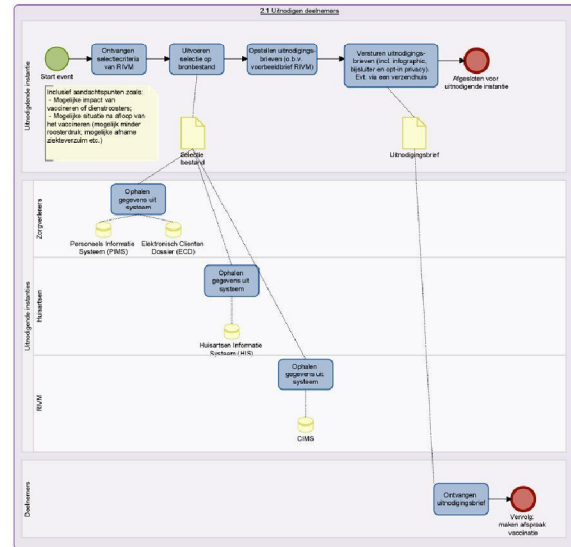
2.1 Uitnodigen deelnemers

Uitnodigende instantie

Start event

Ontvangen selectiecriteria van RIVM

Uitvoeren selectie op bronbestand

Opstellen uitnodigingsbrieven (o.b.v. voorbeeldbrief RIVM)

Versturen uitnodigingsbrieven (incl. infographic, bijsluiter en opt-in privacy). Evt. via een verzendhuis

Afgesloten voor uitnodigende instantie

inclusief aandachtspunten zoals:
- Mogelijke impact van vaccineren of dienstroosters;
- Mogelijke situatie na afloop van het vaccineren (mogelijk minder roosterdruk, mogelijke afname ziekteverzuim etc.)

Selectie bestand

Uitnodigingsbrief

Uitnodigende instanties

Zorgverleners

Ophalen gegevens uit systeem

Personeels Informatie Systeem (PIMS)

Elektronisch Cliënten Dossier (ECD)

Huisartsen

Ophalen gegevens uit systeem

Huisartsen Informatie Systeem (HIS)

RIVM

Ophalen gegevens uit systeem

CIMS

Deelnemers

Ontvangen uitnodigingsbrief

Vervolg: maken afspraak vaccinatie